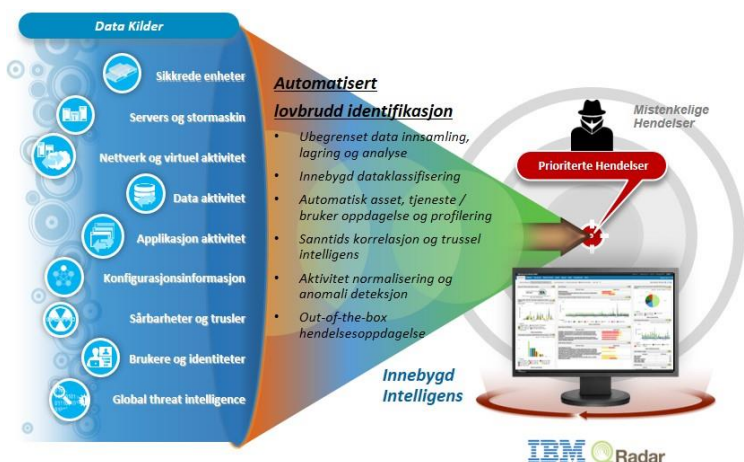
Data Kilder

Sikkrede enheter

Servers og stormaskin

Nettverk og virtuel aktivitet

Data aktivitet

Applikasjon aktivitet

Konfigurasjonsinformasjon

Sårbarheter og trusler

Brukere og identiteter

Global threat intelligence

Automatisert lovbrudd identifikasjon

• Ubegrenset data innsamling, lagring og analyse
• Innebygd dataklassifisering
• Automatisk asset, tjeneste / bruker oppdagelse og profilering
• Sanntids korrelasjon og trussel intelligens
• Aktivitet normalisering og anomali deteksjon
• Out-of-the-box hendelsesoppdagelse

Innebygd Intelligens

Mistenkelige Hendelser

Prioriterte Hendelser

IBM Radar